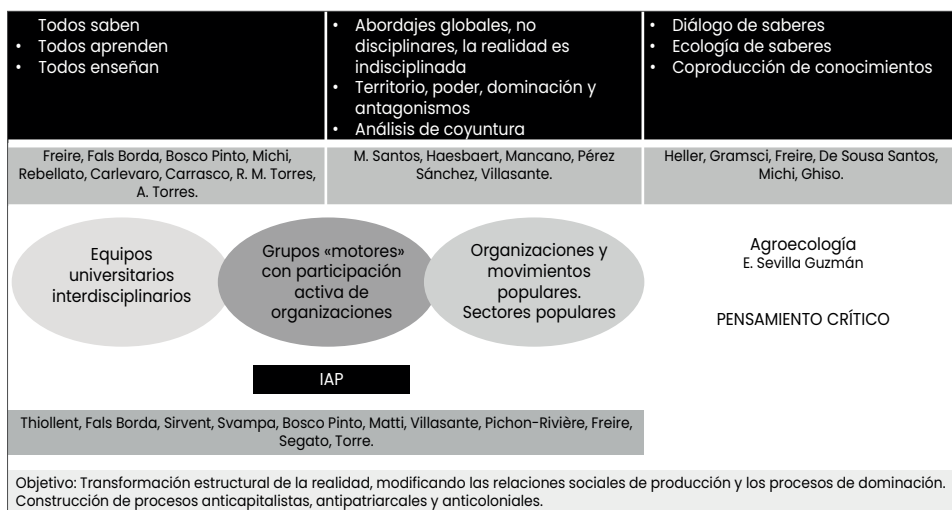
Todos saben
• Todos aprenden
• Todos enseñan

• Abordajes globales, no disciplinares, la realidad es indisciplinada
• Territorio, poder, dominación y antagonismos
• Análisis de coyuntura

• Diálogo de saberes
• Ecología de saberes
• Coproducción de conocimientos

Freire, Fals Borda, Bosco Pinto, Michi, Rebellato, Carlevaro, Carrasco, R. M. Torres, A. Torres.

M. Santos, Haesbaert, Mancano, Pérez Sánchez, Villasante.

Heller, Gramsci, Freire, De Sousa Santos, Michi, Ghiso.

Equipos universitarios interdisciplinarios

Grupos «motores» con participación activa de organizaciones

Organizaciones y movimientos populares. Sectores populares

Agroecología
E. Sevilla Guzmán

PENSAMIENTO CRÍTICO

IAP

Thiollent, Fals Borda, Sirvent, Svampa, Bosco Pinto, Matti, Villasante, Pichon-Rivière, Freire, Segato, Torre.

Objetivo: Transformación estructural de la realidad, modificando las relaciones sociales de producción y los procesos de dominación. Construcción de procesos anticapitalistas, antipatriarcales y anticoloniales.